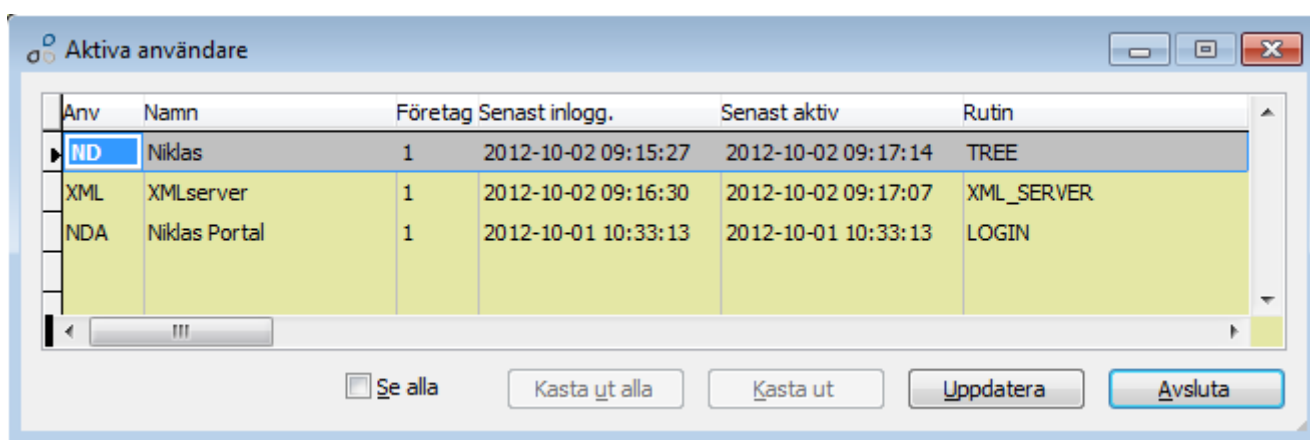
Aktiva användare

| Anv | Namn | Företag | Senast inlogg. | Senast aktiv | Rutin |
|---|---|---|---|---|---|
| ND | Niklas | 1 | 2012-10-02 09:15:27 | 2012-10-02 09:17:14 | TREE |
| XML | XMLserver | 1 | 2012-10-02 09:16:30 | 2012-10-02 09:17:07 | XML_SERVER |
| NDA | Niklas Portal | 1 | 2012-10-01 10:33:13 | 2012-10-01 10:33:13 | LOGIN |

Se alla

Kasta ut alla

Kasta ut

Uppdatera

Avsluta